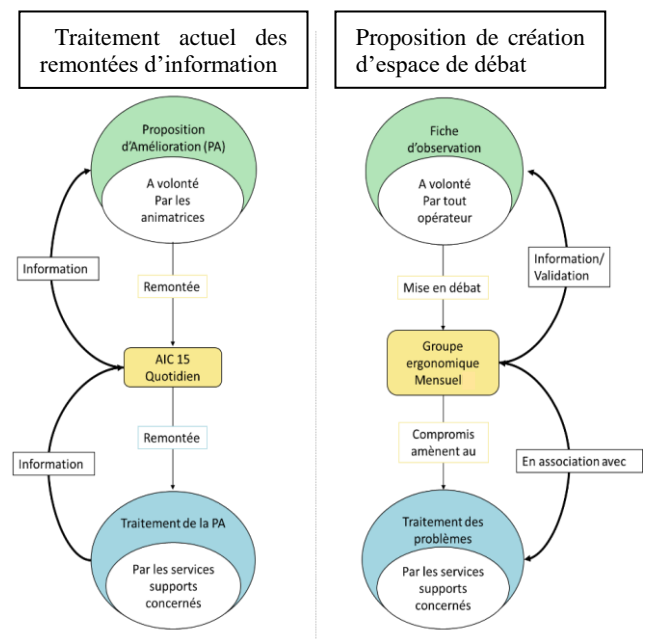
Traitement actuel des remontées d'information

Proposition d'Amélioration (PA)

A volonté
Par les animatrices

Information

Remontée

AIC 15
Quotidien

Information

Remontée

Traitement de la PA

Par les services supports concernés

Proposition de création d'espace de débat

Fiche d'observation

A volonté
Par tout opérateur

Information/
Validation

Mise en débat

Groupe ergonomique
Mensuel

Compromis amènent au

En association avec

Traitement des problèmes

Par les services supports concernés